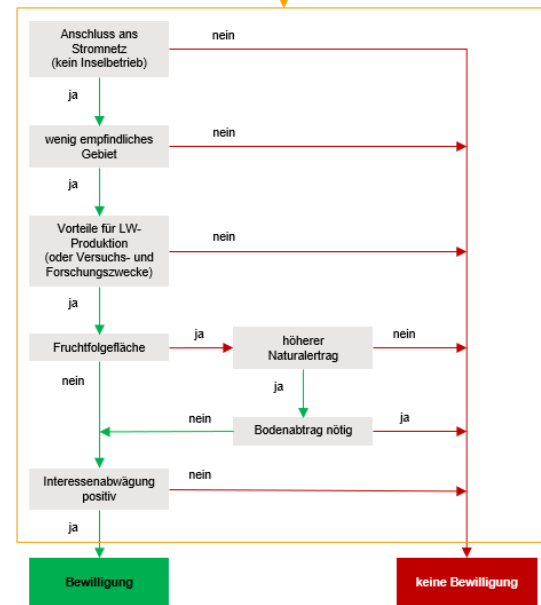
Anschluss ans Stromnetz (kein Inselbetrieb)

nein

ja

wenig empfindliches Gebiet

nein

ja

Vorteile für LW-Produktion (oder Versuchs- und Forschungszwecke)

nein

ja

Fruchtfolgefläche

ja

höherer Naturalertrag

nein

nein

ja

nein

Bodenabtrag nötig

ja

Interessenabwägung positiv

nein

ja

Bewilligung

keine Bewilligung